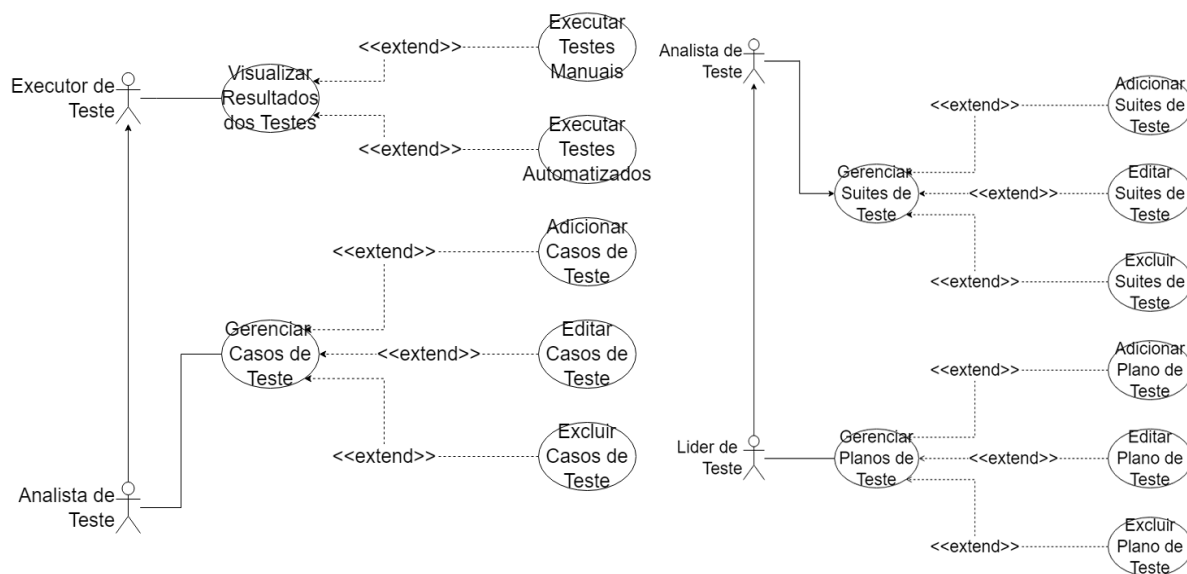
Executor de Teste

Visualizar Resultados dos Testes

<<extend>>

Executar Testes Manuais

<<extend>>

Executar Testes Automatizados

<<extend>>

Adicionar Casos de Teste

Gerenciar Casos de Teste

<<extend>>

Editar Casos de Teste

<<extend>>

Excluir Casos de Teste

Analista de Teste

Analista de Teste

<<extend>>

Adicionar Suites de Teste

Gerenciar Suites de Teste

<<extend>>

Editar Suites de Teste

<<extend>>

Excluir Suites de Teste

<<extend>>

Adicionar Plano de Teste

Lider de Teste

Gerenciar Planos de Teste

<<extend>>

Editar Plano de Teste

<<extend>>

Excluir Plano de Teste